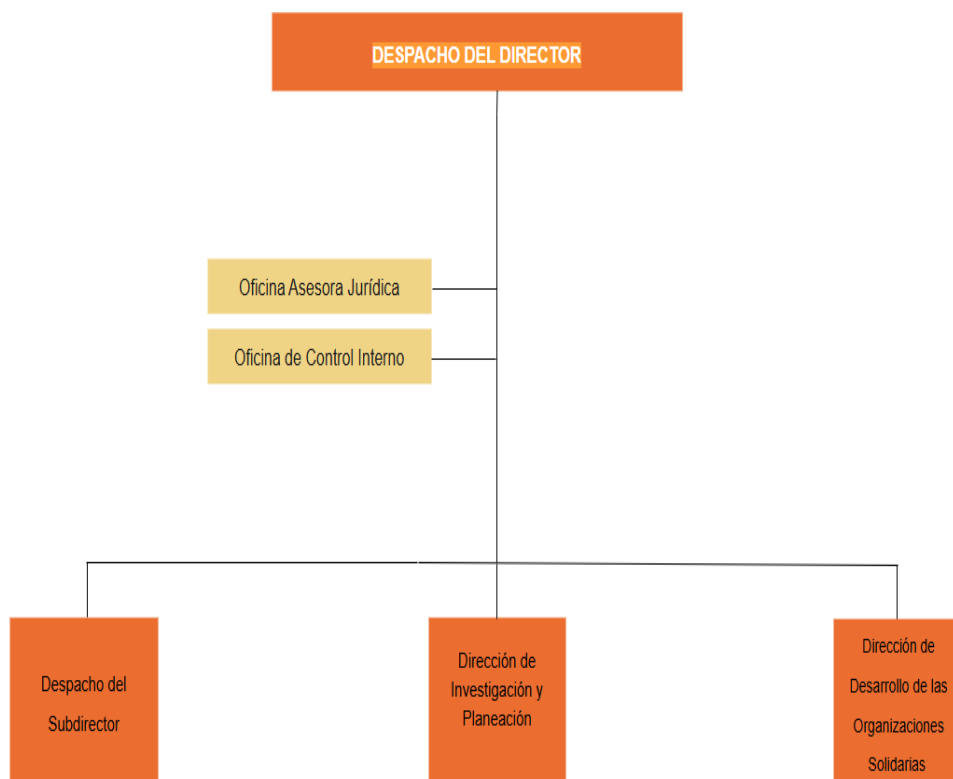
DESPACHO DEL DIRECTOR

Oficina Asesora Jurídica

Oficina de Control Interno

Despacho del Subdirector

Dirección de Investigación y Planeación

Dirección de Desarrollo de las Organizaciones Solidarias